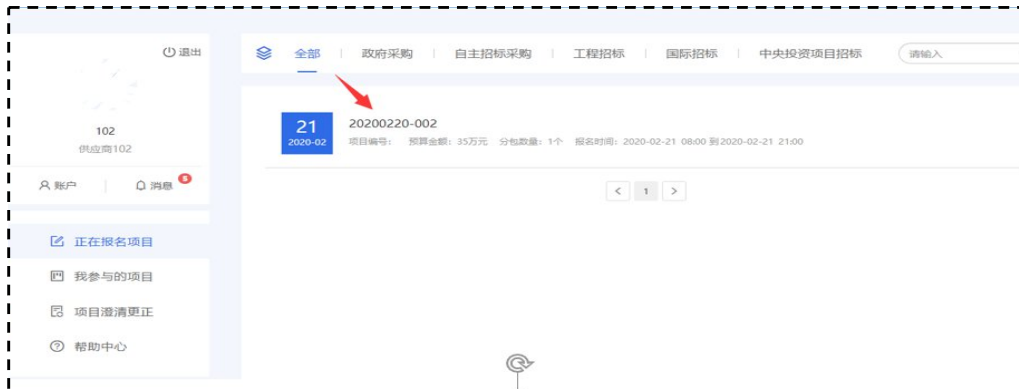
退出

102
供应商102

账户
消息 5

正在报名项目
我参与的项目
项目澄清更正
帮助中心

全部 | 政府采购 | 自主招标采购 | 工程招标 | 国际招标 | 中央投资项目招标
请输入

21
2020-02
20200220-002
项目编号: 预算金额: 35万元 分包数量: 1个 报名时间: 2020-02-21 08:00 到 2020-02-21 21:00

< 1 >